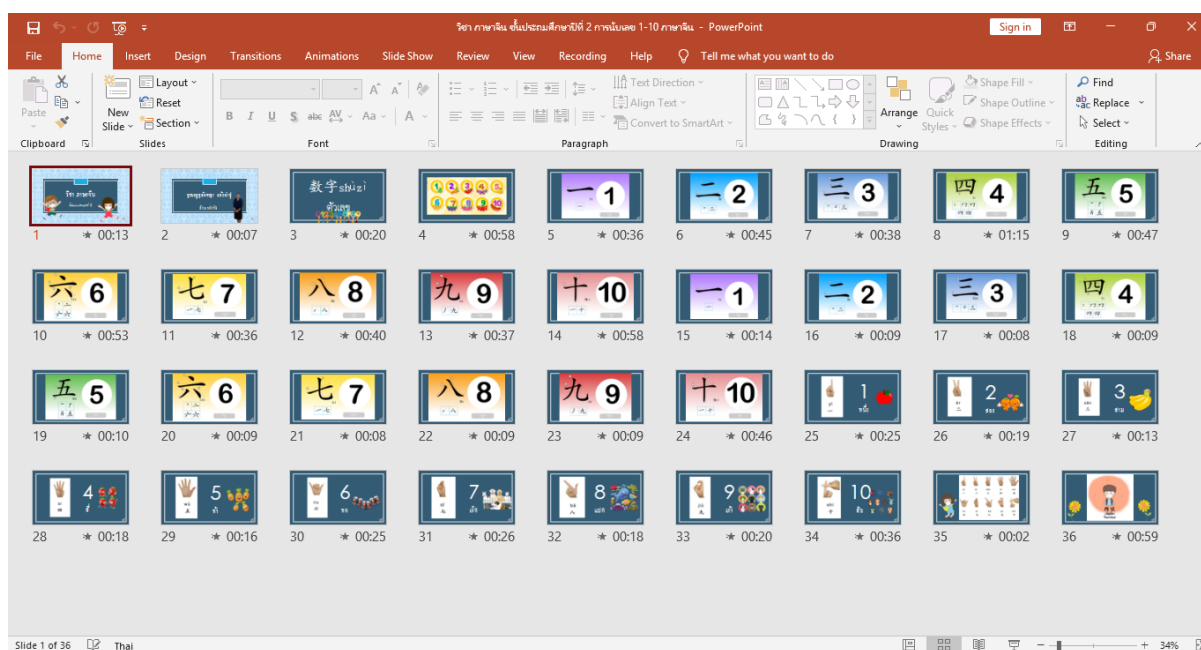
วิชา ภาษาจีน ชั้นประถมศึกษาปีที่ 2 การนับเลข 1-10 ภาษาจีน - PowerPoint

Sign in

File Home Insert Design Transitions Animations Slide Show Review View Recording Help Tell me what you want to do Share

Paste New Slide Layout Reset Section Clipboard Slides Font Paragraph Text Direction Align Text Convert to SmartArt Arrange Quick Styles Shape Fill Shape Outline Shape Effects Drawing Find Replace Select Editing

1 ★ 00:13
2 ★ 00:07
数字shùzì
3 ★ 00:20
4 ★ 00:58
一 1
5 ★ 00:36
二 2
6 ★ 00:45
三 3
7 ★ 00:38
四 4
8 ★ 01:15
五 5
9 ★ 00:47
六 6
10 ★ 00:53
七 7
11 ★ 00:36
八 8
12 ★ 00:40
九 9
13 ★ 00:37
十 10
14 ★ 00:58
一 1
15 ★ 00:14
二 2
16 ★ 00:09
三 3
17 ★ 00:08
四 4
18 ★ 00:09
五 5
19 ★ 00:10
六 6
20 ★ 00:09
七 7
21 ★ 00:08
八 8
22 ★ 00:09
九 9
23 ★ 00:09
十 10
24 ★ 00:46
1
25 ★ 00:25
2
26 ★ 00:19
3
27 ★ 00:13
4
28 ★ 00:18
5
29 ★ 00:16
6
30 ★ 00:25
7
31 ★ 00:26
8
32 ★ 00:18
9
33 ★ 00:20
10
34 ★ 00:36
35 ★ 00:02
36 ★ 00:59

Slide 1 of 36 Thai 34%